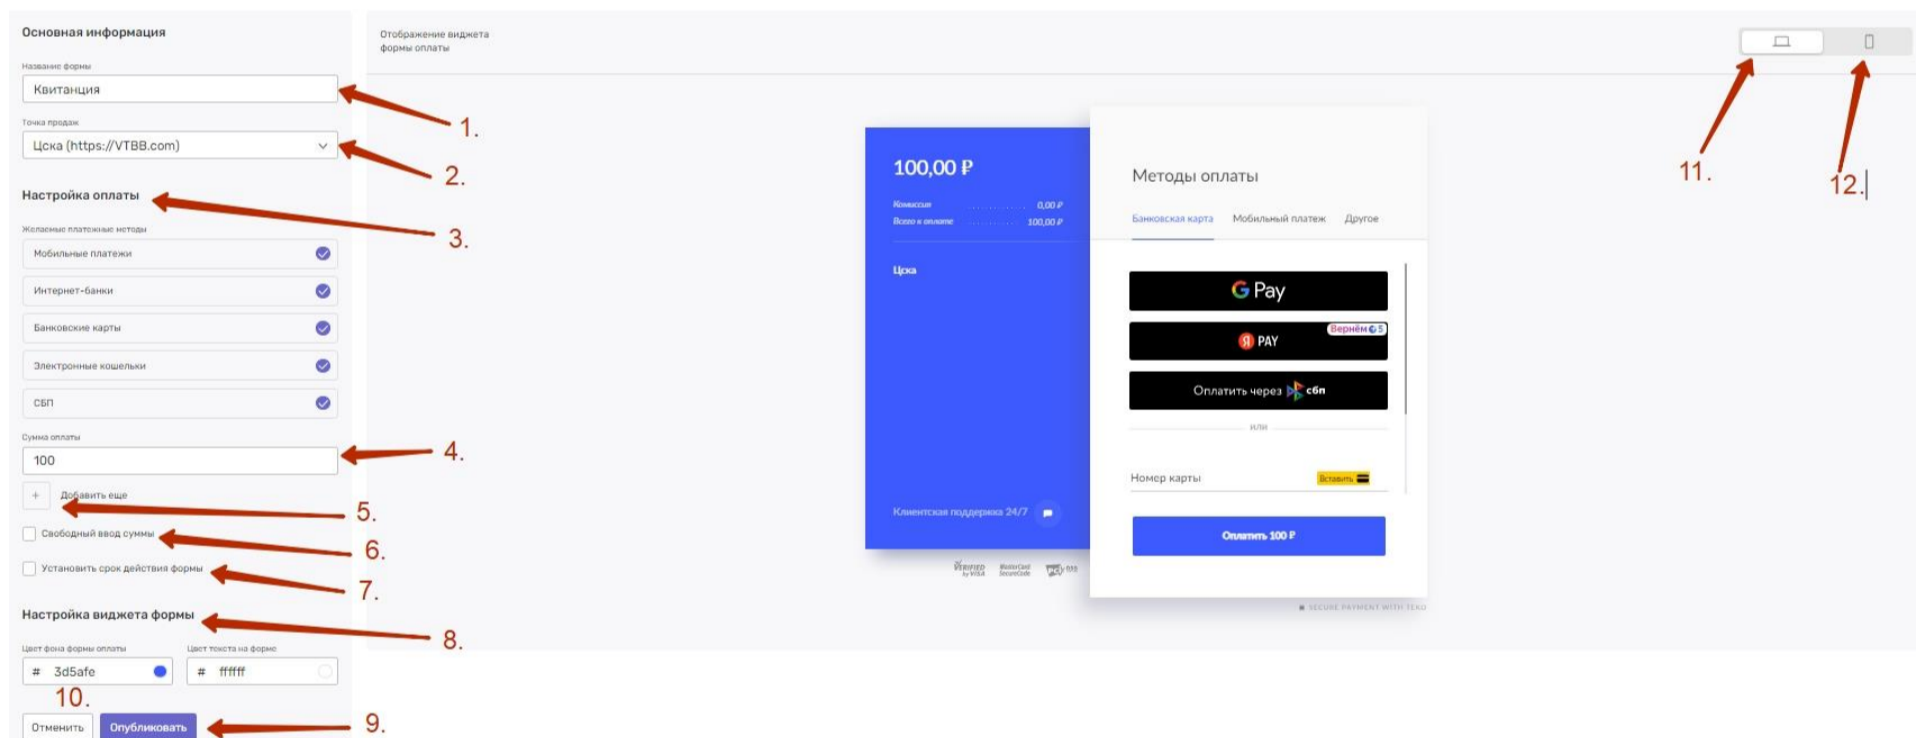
Основная информация

Название формы

Квитанция

1.

Точка продаж

Цска (https://VTBB.com)

2.

Настройка оплаты

3.

Желаемые платежные методы

Мобильные платежи

Интернет-банки

Банковские карты

Электронные кошельки

СБП

Сумма оплаты

100

4.

+ Добавить еще

5.

Свободный ввод суммы

6.

Установить срок действия формы

7.

Настройка виджета формы

8.

Цвет фона формы оплаты

# 3d5afe

Цвет текста на форме

# ffffff

10.

Отменить

Опубликовать

9.

Отображение виджета формы оплаты

11.

12.

100,00 ₽

Комиссия 0,00 ₽

Всего к оплате 100,00 ₽

Цска

Клиентская поддержка 24/7

Методы оплаты

Банковская карта Мобильный платеж Другое

G Pay

Я PAY Вернём 5

Оплатить через сбп

или

Номер карты Вставить

Оплатить 100 ₽

SECURE PAYMENT WITH TEXU